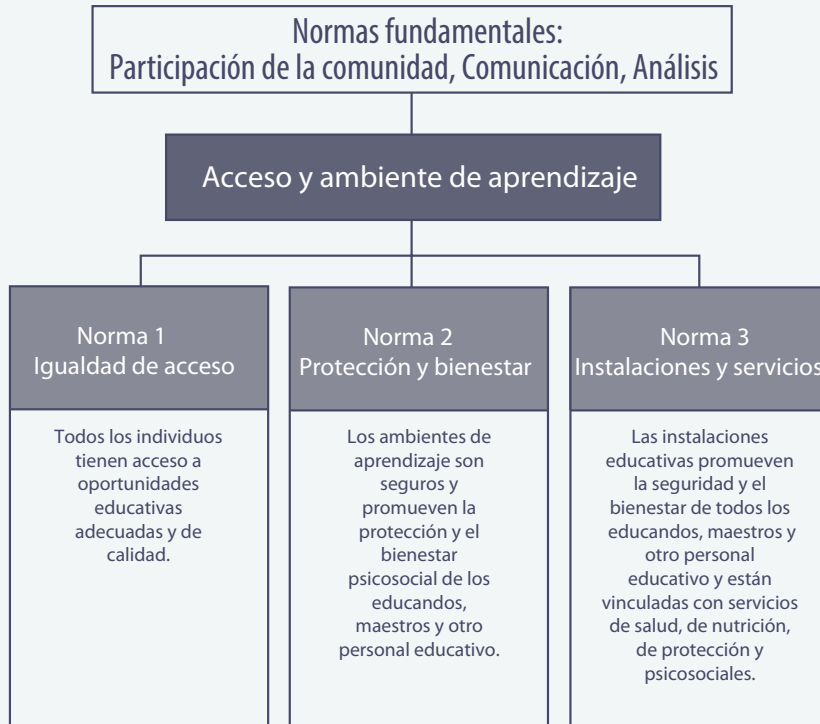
Normas fundamentales:
Participación de la comunidad, Comunicación, Análisis

Acceso y ambiente de aprendizaje

Norma 1
Igualdad de acceso

Todos los individuos tienen acceso a oportunidades educativas adecuadas y de calidad.

Norma 2
Protección y bienestar

Los ambientes de aprendizaje son seguros y promueven la protección y el bienestar psicosocial de los educandos, maestros y otro personal educativo.

Norma 3
Instalaciones y servicios

Las instalaciones educativas promueven la seguridad y el bienestar de todos los educandos, maestros y otro personal educativo y están vinculadas con servicios de salud, de nutrición, de protección y psicosociales.